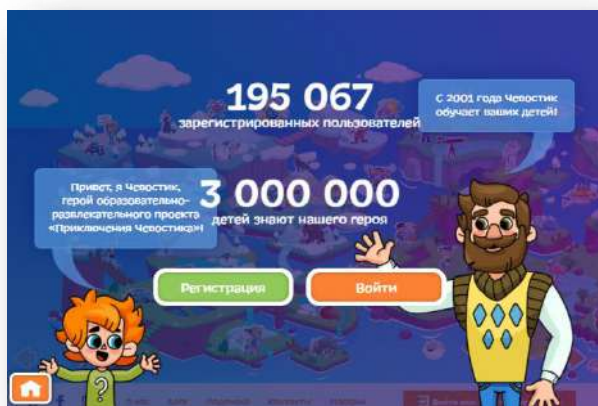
195 067
зарегистрированных пользователей

С 2001 года Чевостик обучает ваших детей!

Привет, я Чевостик, герой образовательно-развлекательного проекта «Приключения Чевостика»!

3 000 000
детей знают нашего героя

Регистрация

Войти